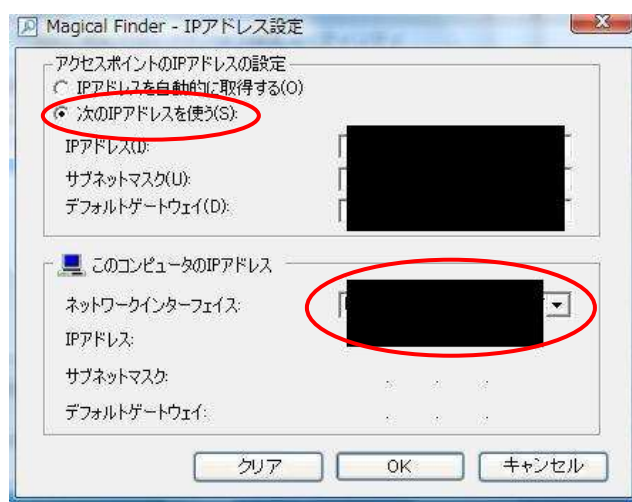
Magical Finder - IPアドレス設定

アクセスポイントのIPアドレスの設定
IPアドレスを自動的に取得する(O)
次のIPアドレスを使う(S):
IPアドレス(I):
サブネットマスク(U):
デフォルトゲートウェイ(D):

このコンピュータのIPアドレス
ネットワークインターフェイス:
IPアドレス:
サブネットマスク:
デフォルトゲートウェイ:

クリア
OK
キャンセル